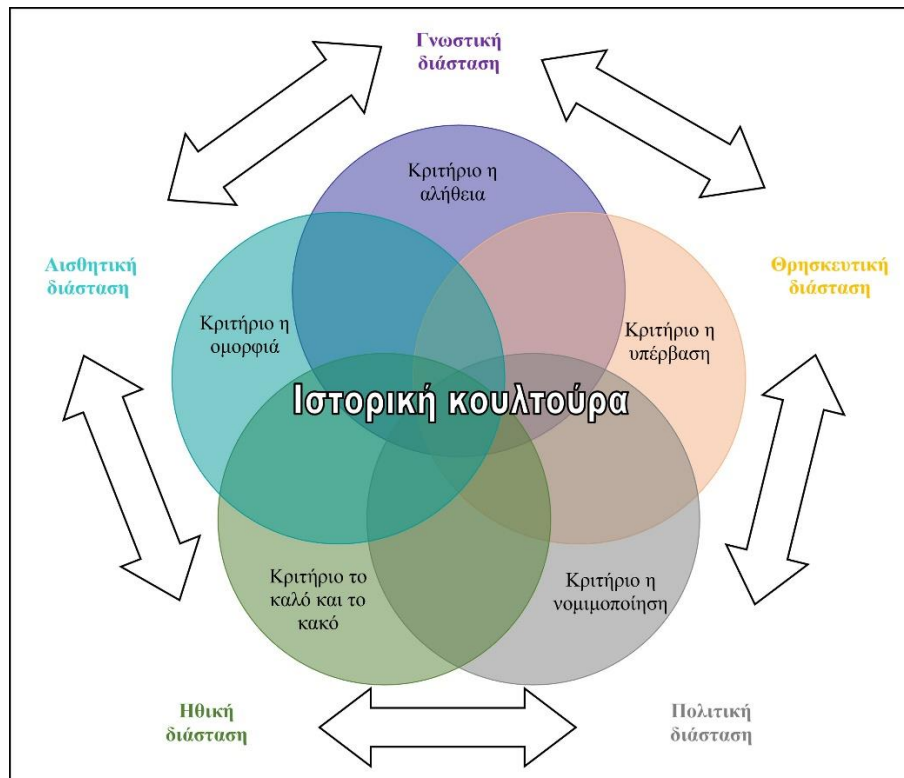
Γνωστική διάσταση

Κριτήριο η αλήθεια

Αισθητική διάσταση

Θρησκευτική διάσταση

Κριτήριο η ομορφιά

Κριτήριο η υπέρβαση

Ιστορική κουλτούρα

Κριτήριο το καλό και το κακό

Κριτήριο η νομιμοποίηση

Ηθική διάσταση

Πολιτική διάσταση